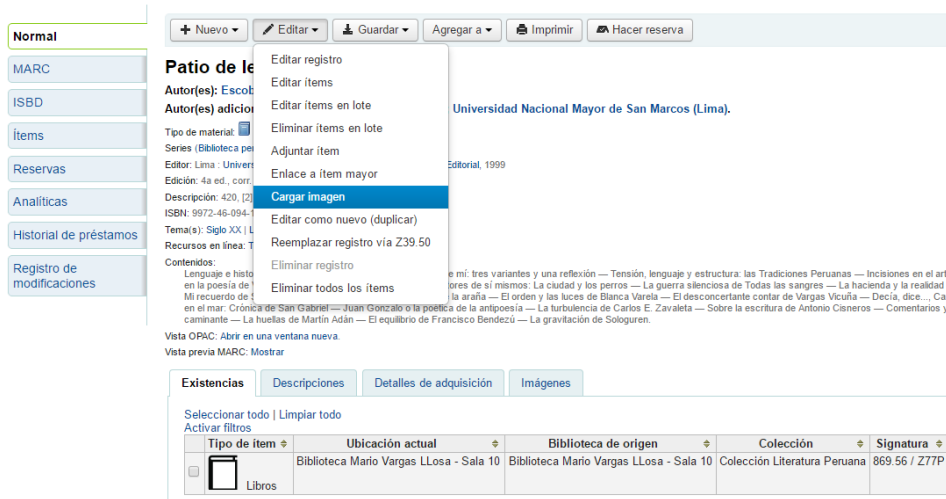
Normal
MARC
ISBD
Ítems
Reservas
Analíticas
Historial de préstamos
Registro de modificaciones

+ Nuevo ▾ Editar ▾ Guardar ▾ Agregar a ▾ Imprimir Hacer reserva

Editar registro
Editar ítems
Editar ítems en lote
Eliminar ítems en lote
Adjuntar ítem
Enlace a ítem mayor
Cargar imagen
Editar como nuevo (duplicar)
Reemplazar registro vía Z39.50
Eliminar registro
Eliminar todos los ítems

Patio de le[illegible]
Autor(es): Escob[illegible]
Autor(es) adicio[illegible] Universidad Nacional Mayor de San Marcos (Lima).
Tipo de material:
Series (Biblioteca pe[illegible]
Editor: Lima : Univers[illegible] Editorial, 1999
Edición: 4a ed., corr.
Descripción: 420, [2][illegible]
ISBN: 9972-46-094-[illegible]
Tema(s): Siglo XX | L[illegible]
Recursos en línea: T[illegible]
Contenidos:
Lenguaje e histo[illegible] mí: tres variantes y una reflexión — Tensión, lenguaje y estructura: las Tradiciones Peruanas — Incisiones en el art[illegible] en la poesía de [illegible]tores de sí mismos: La ciudad y los perros — La guerra silenciosa de Todas las sangres — La hacienda y la realidad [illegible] Mi recuerdo de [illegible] la araña — El orden y las luces de Blanca Varela — El desconcertante contar de Vargas Vicuña — Decía, dice..., Ca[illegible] en el mar: Crónica de San Gabriel — Juan Gonzalo o la poética de la antipoesía — La turbulencia de Carlos E. Zavaleta — Sobre la escritura de Antonio Cisneros — Comentarios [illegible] caminante — La huellas de Martín Adán — El equilibrio de Francisco Bendezú — La gravitación de Sologuren.
Vista OPAC: Abrir en una ventana nueva.
Vista previa MARC: Mostrar

Existencias | Descripciones | Detalles de adquisición | Imágenes

Seleccionar todo | Limpiar todo
Activar filtros

| | Tipo de ítem | Ubicación actual | Biblioteca de origen | Colección | Signatura |
|---|---|---|---|---|---|
| | Libros | Biblioteca Mario Vargas LLosa - Sala 10 | Biblioteca Mario Vargas LLosa - Sala 10 | Colección Literatura Peruana | 869.56 / Z77P |